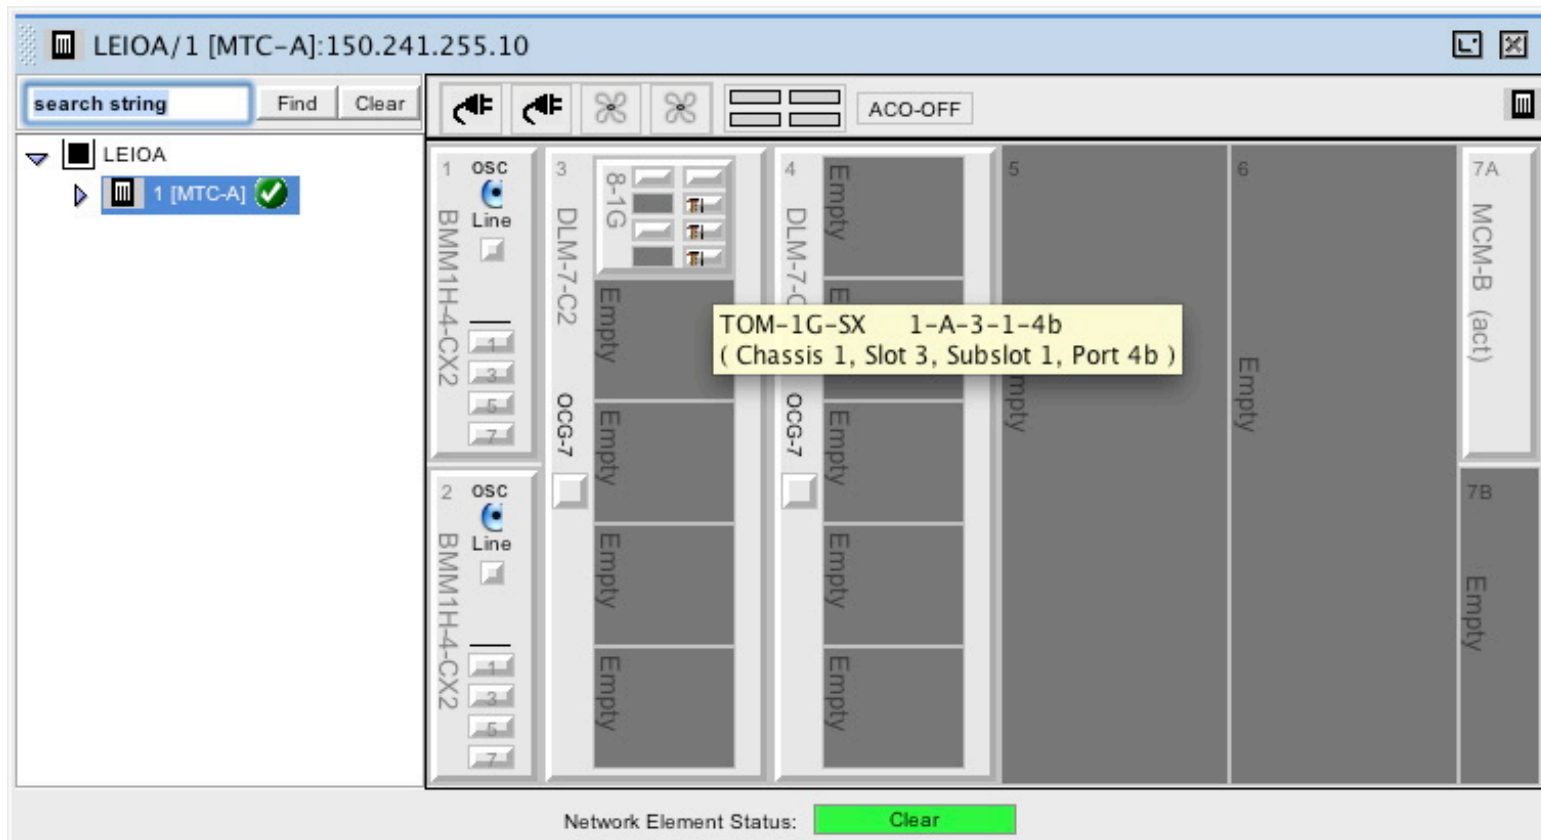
LEIOA/1 [MTC-A]:150.241.255.10

search string Find Clear

ACO-OFF

LEIOA
1 [MTC-A]

1 OSC Line BMM1H-4-CX2 1 3 5 7

2 OSC Line BMM1H-4-CX2 1 3 5 7

3 DLM-7-C2 OCG-7 8-1G Empty Empty Empty Empty

4 DLM-7-C OCG-7 Empty E Empty Empty Empty

TOM-1G-SX 1-A-3-1-4b
( Chassis 1, Slot 3, Subslot 1, Port 4b )

5 mpty

6 Empty

7A MCM-B (act)

7B Empty

Network Element Status: Clear